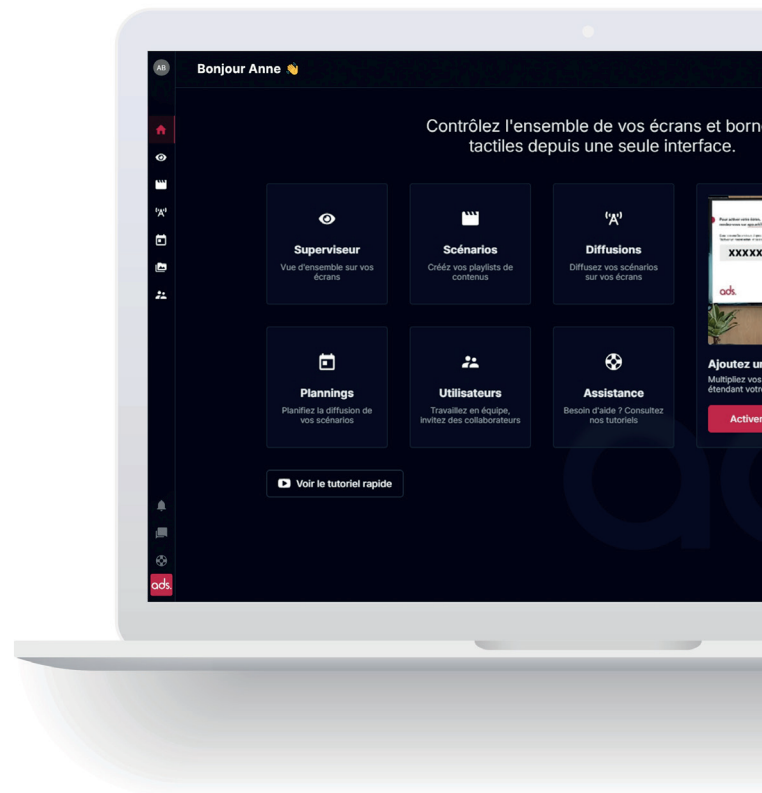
AB

Bonjour Anne 👋

Contrôlez l'ensemble de vos écrans et born tactiles depuis une seule interface.

Superviseur
Vue d'ensemble sur vos écrans

Scénarios
Créez vos playlists de contenus

Diffusions
Diffusez vos scénarios sur vos écrans

XXXXX

ads.

Ajoutez ur
Multipliez vos
étendant votr

Activer

Plannings
Planifiez la diffusion de vos scénarios

Utilisateurs
Travaillez en équipe, invitez des collaborateurs

Assistance
Besoin d'aide ? Consultez nos tutoriels

Voir le tutoriel rapide

ads.